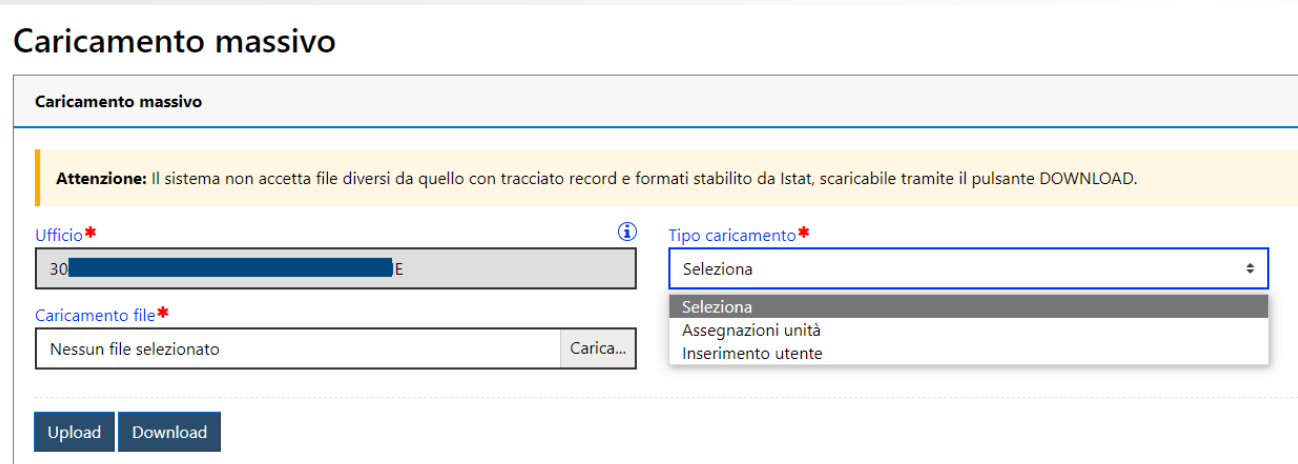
Caricamento massivo

Caricamento massivo

Attenzione: Il sistema non accetta file diversi da quello con tracciato record e formati stabilito da Istat, scaricabile tramite il pulsante DOWNLOAD.

Ufficio*

30 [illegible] E

Tipo caricamento*

Seleziona

Seleziona
Assegnazioni unità
Inserimento utente

Caricamento file*

Nessun file selezionato

Carica...

Upload

Download